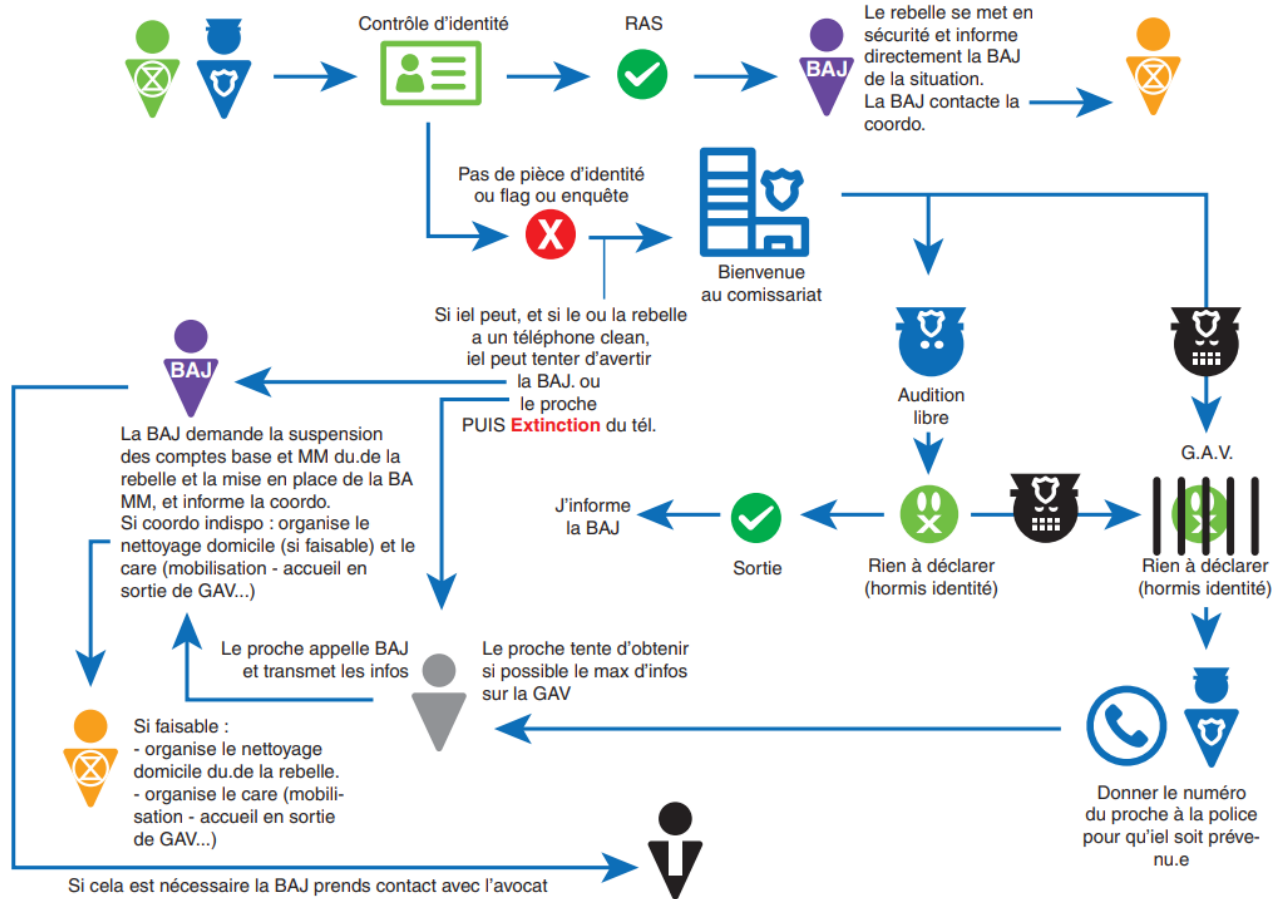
Contrôle d'identité

RAS

Le rebelle se met en sécurité et informe directement la BAJ de la situation.
La BAJ contacte la coordo.

BAJ

Pas de pièce d'identité ou flag ou enquête

Bienvenue au comissariat

Si iel peut, et si le ou la rebelle a un téléphone clean, iel peut tenter d'avertir la BAJ. ou le proche PUIS Extinction du tél.

BAJ

La BAJ demande la suspension des comptes base et MM du.de la rebelle et la mise en place de la BA MM, et informe la coordo.
Si coordo indispo : organise le nettoyage domicile (si faisable) et le care (mobilisation - accueil en sortie de GAV...)

Audition libre

G.A.V.

J'informe la BAJ

Sortie

Rien à déclarer (hormis identité)

Rien à déclarer (hormis identité)

Le proche appelle BAJ et transmet les infos

Le proche tente d'obtenir si possible le max d'infos sur la GAV

Si faisable :
- organise le nettoyage domicile du.de la rebelle.
- organise le care (mobilisation - accueil en sortie de GAV...)

Donner le numéro du proche à la police pour qu'iel soit prévenu.e

Si cela est nécessaire la BAJ prends contact avec l'avocat